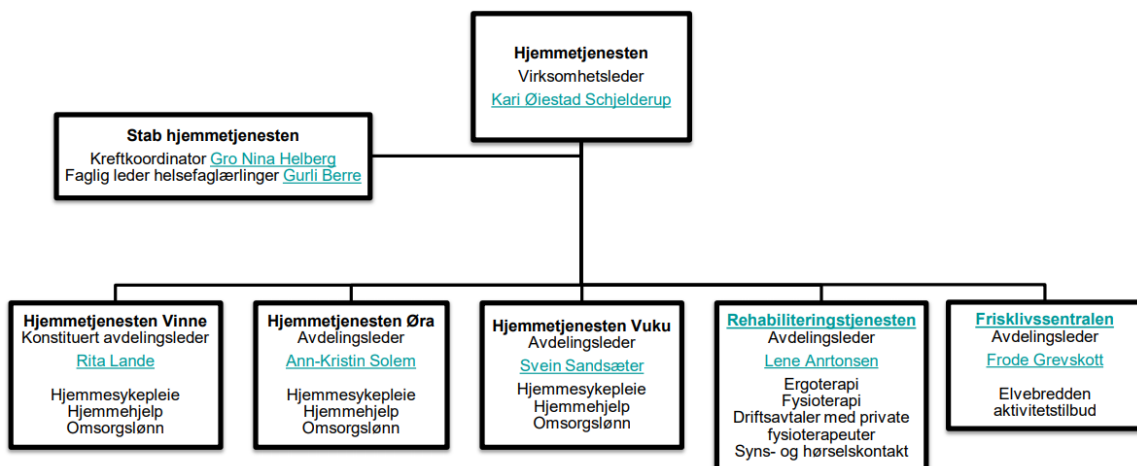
Hjemmetjenesten
Virksomhetsleder
Kari Øiestad Schjelderup

Stab hjemmetjenesten
Kreftkoordinator Gro Nina Helberg
Faglig leder helsefaglærlinger Gurli Berre

Hjemmetjenesten Vinne
Konstituert avdelingsleder
Rita Lande

Hjemmesykepleie
Hjemmehjelp
Omsorgslønn

Hjemmetjenesten Øra
Avdelingsleder
Ann-Kristin Solem

Hjemmesykepleie
Hjemmehjelp
Omsorgslønn

Hjemmetjenesten Vuku
Avdelingsleder
Svein Sandsæter

Hjemmesykepleie
Hjemmehjelp
Omsorgslønn

Rehabiliteringstjenesten
Avdelingsleder
Lene Anrtonsen

Ergoterapi
Fysioterapi
Driftsavtaler med private fysioterapeuter
Syns- og hørselskontakt

Frisklivssentralen
Avdelingsleder
Frode Grevskott

Elvebredden aktivitetstilbud